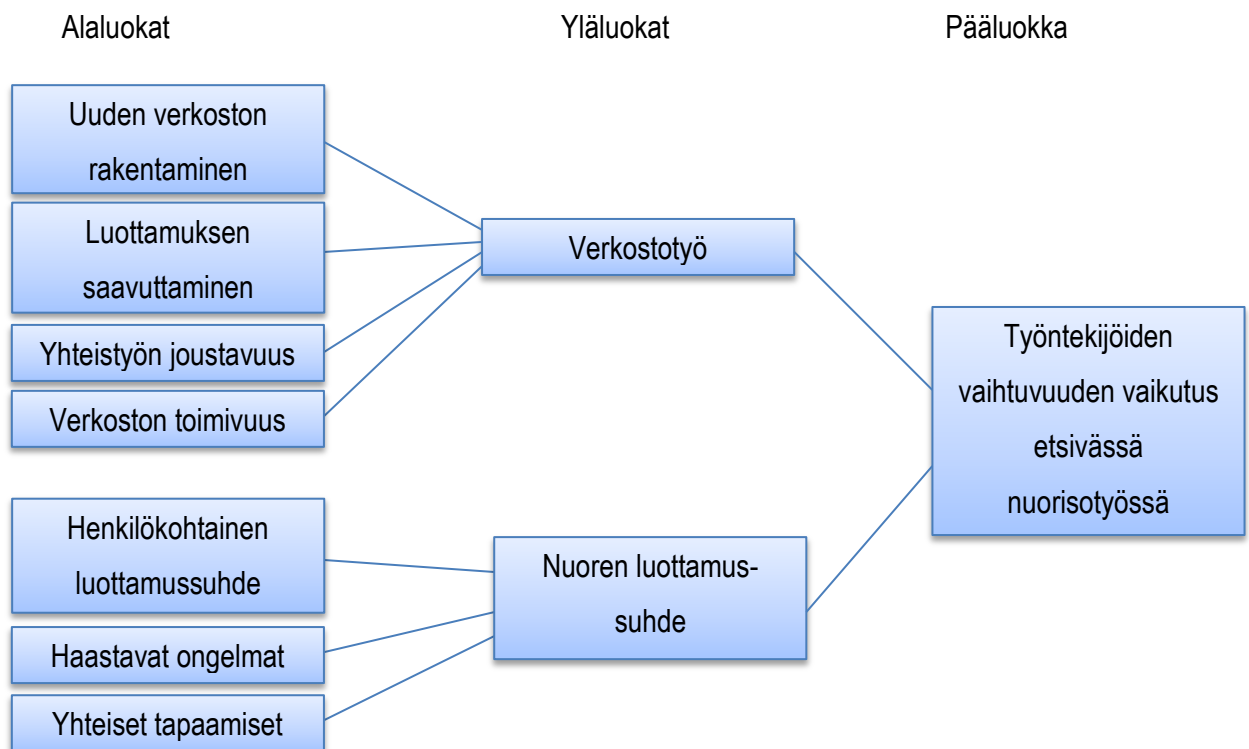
Alaluokat

Yläluokat

Pääluokka

Uuden verkoston rakentaminen

Luottamuksen saavuttaminen

Yhteistyön joustavuus

Verkoston toimivuus

Verkostotyö

Työntekijöiden vaihtuvuuden vaikutus etsivässä nuorisotyössä

Henkilökohtainen luottamussuhde

Haastavat ongelmat

Yhteiset tapaamiset

Nuoren luottamussuhde